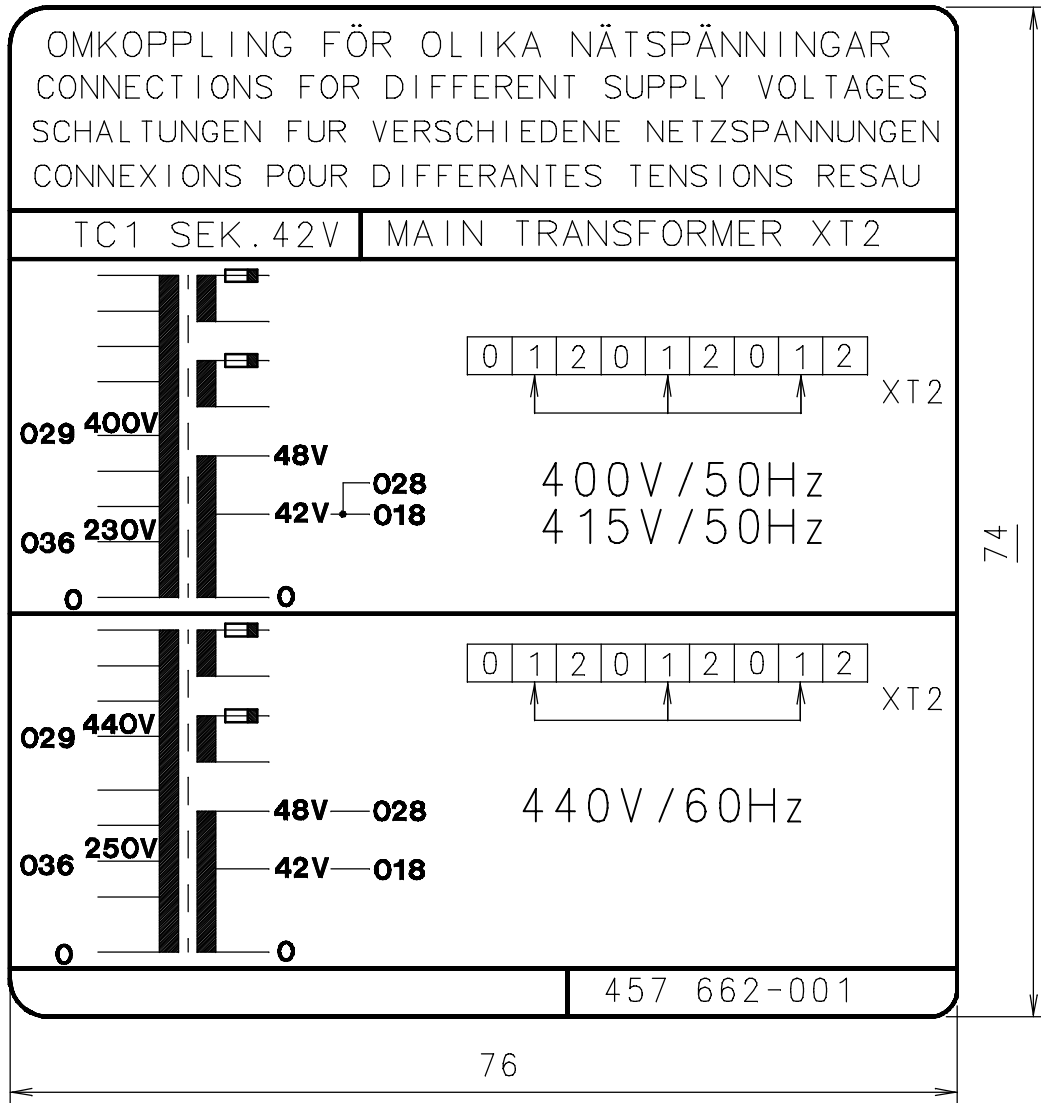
OMKOPPLING FÖR OLIKA NÄTSPÄNNINGAR
CONNECTIONS FOR DIFFERENT SUPPLY VOLTAGES
SCHALTUNGEN FUR VERSCHIEDENE NETZSPANNUNGEN
CONNEXIONS POUR DIFFERANTES TENSIONS RESAU

| TC1 SEK.42V | MAIN TRANSFORMER XT2 |
|---|---|

029 400V
036 230V
0
48V
42V
028
018
0

| 0 | 1 | 2 | 0 | 1 | 2 | 0 | 1 | 2 |
|---|---|---|---|---|---|---|---|---|

XT2

400V/50Hz
415V/50Hz

029 440V
036 250V
0
48V 028
42V 018
0

| 0 | 1 | 2 | 0 | 1 | 2 | 0 | 1 | 2 |
|---|---|---|---|---|---|---|---|---|

XT2

440V/60Hz

457 662-001

74

76